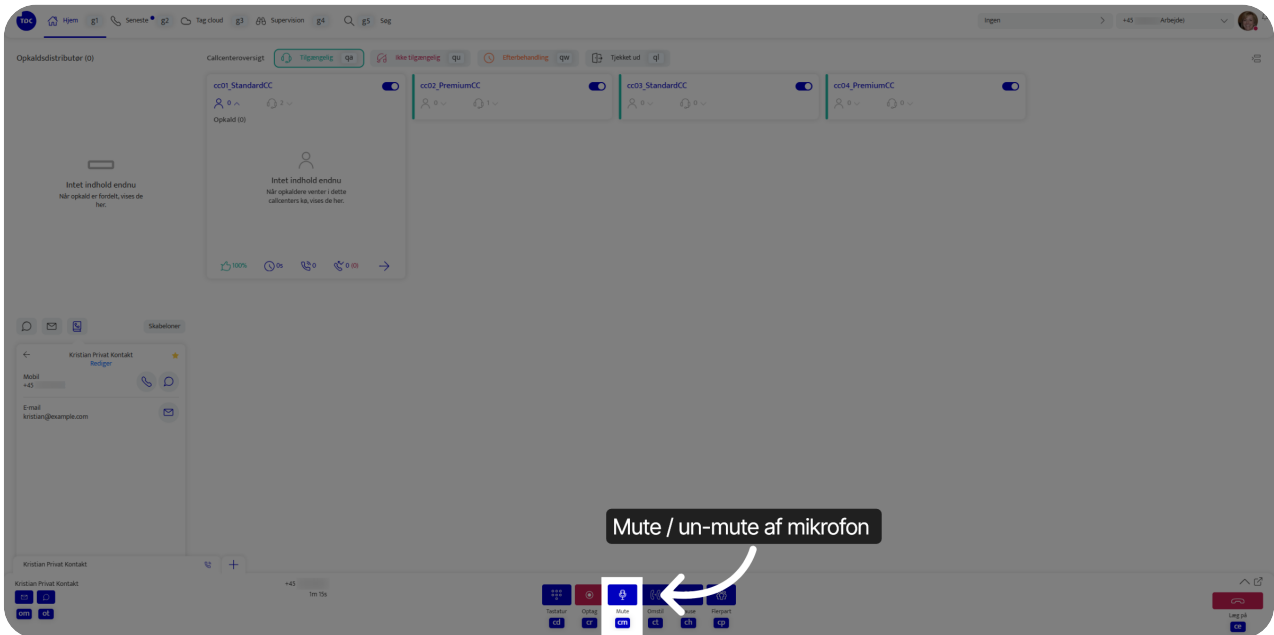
TOC Hjem g1 Seneste g2 Tag cloud g3 Supervision g4 Søg g5 Søg

Ingen

+45 Arbejde

Opkaldsdistributør (0)

Callcenteroversigt Tilgængelig qa Ikke tilgængelig qu Efterbehandling qw Tjekket ud ql

cc01_StandardCC
0 2
Opkald (0)

Intet indhold endnu
Når opkaldere venter i dette callcenters kø, vises de her.

100% 0s 0 0 (0)

cc02_PremiumCC
0 1

cc03_StandardCC
0 0

cc04_PremiumCC
0 0

Intet indhold endnu
Når opkald er fordelt, vises de her.

Skabeloner

Kristian Privat Kontakt
Rediger

Mobil
+45

E-mail
kristian@example.com

Kristian Privat Kontakt

Kristian Privat Kontakt
om ot

+45
0m 7s

Mute / un-mute af mikrofon

Tastatur cd
Optag cr
Mute cm
Omstil ct
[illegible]ppe ch
Flerpart cp

Læg på ce